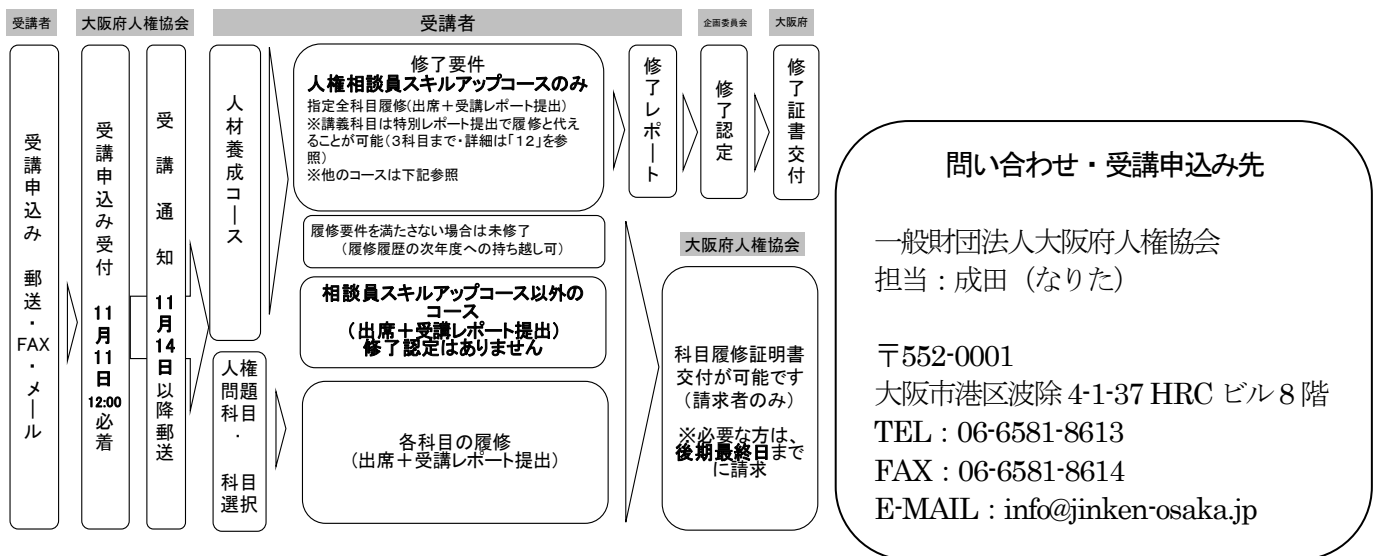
受講者

大阪府人権協会

受講者

企画委員会

大阪府

受講申込み 郵送・FAX・メール

受講申込み受付 11月11日 12:00必着

受講通知 11月14日以降郵送

人材養成コース

修了要件
人権相談員スキルアップコースのみ
指定全科目履修(出席＋受講レポート提出)
※講義科目は特別レポート提出で履修と代えることが可能(3科目まで・詳細は「12」を参照)
※他のコースは下記参照

修了レポート

修了認定

修了証書交付

履修要件を満たさない場合は未修了
(履修履歴の次年度への持ち越し可)

相談員スキルアップコース以外のコース
(出席＋受講レポート提出)
修了認定はありません

人権問題科目・科目選択

各科目の履修
(出席＋受講レポート提出)

大阪府人権協会

科目履修証明書交付が可能です
(請求者のみ)

※必要な方は、後期最終日までに請求

問い合わせ・受講申込み先

一般財団法人大阪府人権協会
担当：成田（なりた）

〒552-0001
大阪市港区波除 4-1-37 HRC ビル 8 階
TEL：06-6581-8613
FAX：06-6581-8614
E-MAIL：info@jinken-osaka.jp